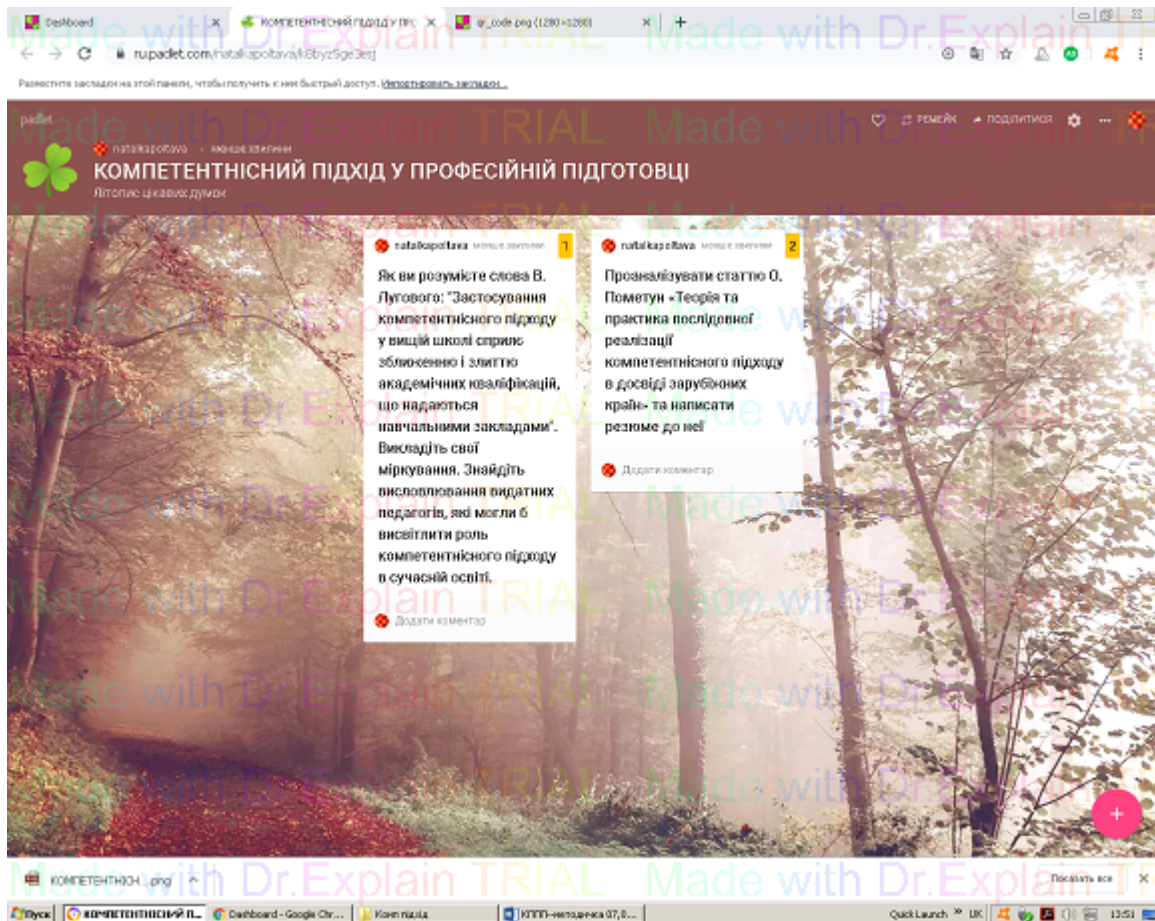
Dashboard
КОМПЕТЕНТНІСНИЙ ПІДХІД У ПРО
qr_code.png (1280×1280)
ru.padlet.com/natalkapoltava/k8byz5ge3esj
Разместите закладки на этой панели, чтобы получить к ним быстрый доступ. Импортировать закладки...

Made with Dr.Explain TRIAL

padlet
РЕМЕЙК ПОДІЛИТИСЯ
natalkapoltava • менше хвилини
КОМПЕТЕНТНІСНИЙ ПІДХІД У ПРОФЕСІЙНІЙ ПІДГОТОВЦІ
Літопис цікавих думок

natalkapoltava менше хвилини 1
Як ви розумієте слова В. Лугового: "Застосування компетентнісного підходу у вищій школі сприяє зближенню і злиттю академічних кваліфікацій, що надаються навчальними закладами". Викладіть свої міркування. Знайдіть висловлювання видатних педагогів, які могли б висвітлити роль компетентнісного підходу в сучасній освіті.
Додати коментар

natalkapoltava менше хвилини 2
Проаналізувати статтю О. Пометун «Теорія та практика послідовної реалізації компетентнісного підходу в досвіді зарубіжних країн» та написати резюме до неї
Додати коментар

КОМПЕТЕНТНІСН....png
Показать все

Пуск КОМПЕТЕНТНІСНИЙ П... Dashboard - Google Chr... Комп підхід КППП-методичка 07,0... Quick Launch UK 13:51